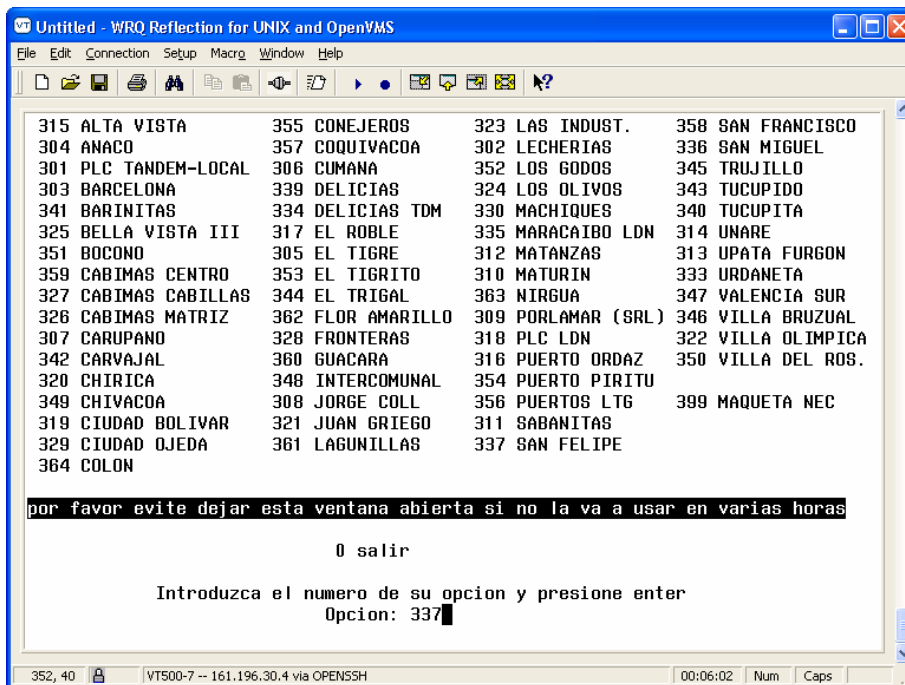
Untitled - WRQ Reflection for UNIX and OpenVMS

File Edit Connection Setup Macro Window Help

| | | | |
|---|---|---|---|
| 315 ALTA VISTA | 355 CONEJEROS | 323 LAS INDUST. | 358 SAN FRANCISCO |
| 304 ANACO | 357 COQUIVACOA | 302 LECHERIAS | 336 SAN MIGUEL |
| 301 PLC TANDEM-LOCAL | 306 CUMANA | 352 LOS GODOS | 345 TRUJILLO |
| 303 BARCELONA | 339 DELICIAS | 324 LOS OLIVOS | 343 TUCUPIDO |
| 341 BARINITAS | 334 DELICIAS TDM | 330 MACHIQUES | 340 TUCUPITA |
| 325 BELLA VISTA III | 317 EL ROBLE | 335 MARACAIBO LDN | 314 UNARE |
| 351 BOCONO | 305 EL TIGRE | 312 MATANZAS | 313 UPATA FURGON |
| 359 CABIMAS CENTRO | 353 EL TIGRITO | 310 MATURIN | 333 URDANETA |
| 327 CABIMAS CABILLAS | 344 EL TRIGAL | 363 NIRGUA | 347 VALENCIA SUR |
| 326 CABIMAS MATRIZ | 362 FLOR AMARILLO | 309 PORLAMAR (SRL) | 346 VILLA BRUZUAL |
| 307 CARUPANO | 328 FRONTERAS | 318 PLC LDN | 322 VILLA OLIMPICA |
| 342 CARVAJAL | 360 GUACARA | 316 PUERTO ORDAZ | 350 VILLA DEL ROS. |
| 320 CHIRICA | 348 INTERCOMUNAL | 354 PUERTO PIRITU | |
| 349 CHIVACOA | 308 JORGE COLL | 356 PUERTOS LTG | 399 MAQUETA NEC |
| 319 CIUDAD BOLIVAR | 321 JUAN GRIEGO | 311 SABANITAS | |
| 329 CIUDAD OJEDA | 361 LAGUNILLAS | 337 SAN FELIPE | |
| 364 COLON | | | |

por favor evite dejar esta ventana abierta si no la va a usar en varias horas

0 salir

Introduzca el numero de su opcion y presione enter
Opcion: 337

352, 40 | VT500-7 -- 161.196.30.4 via OPENSSH | 00:06:02 | Num | Caps